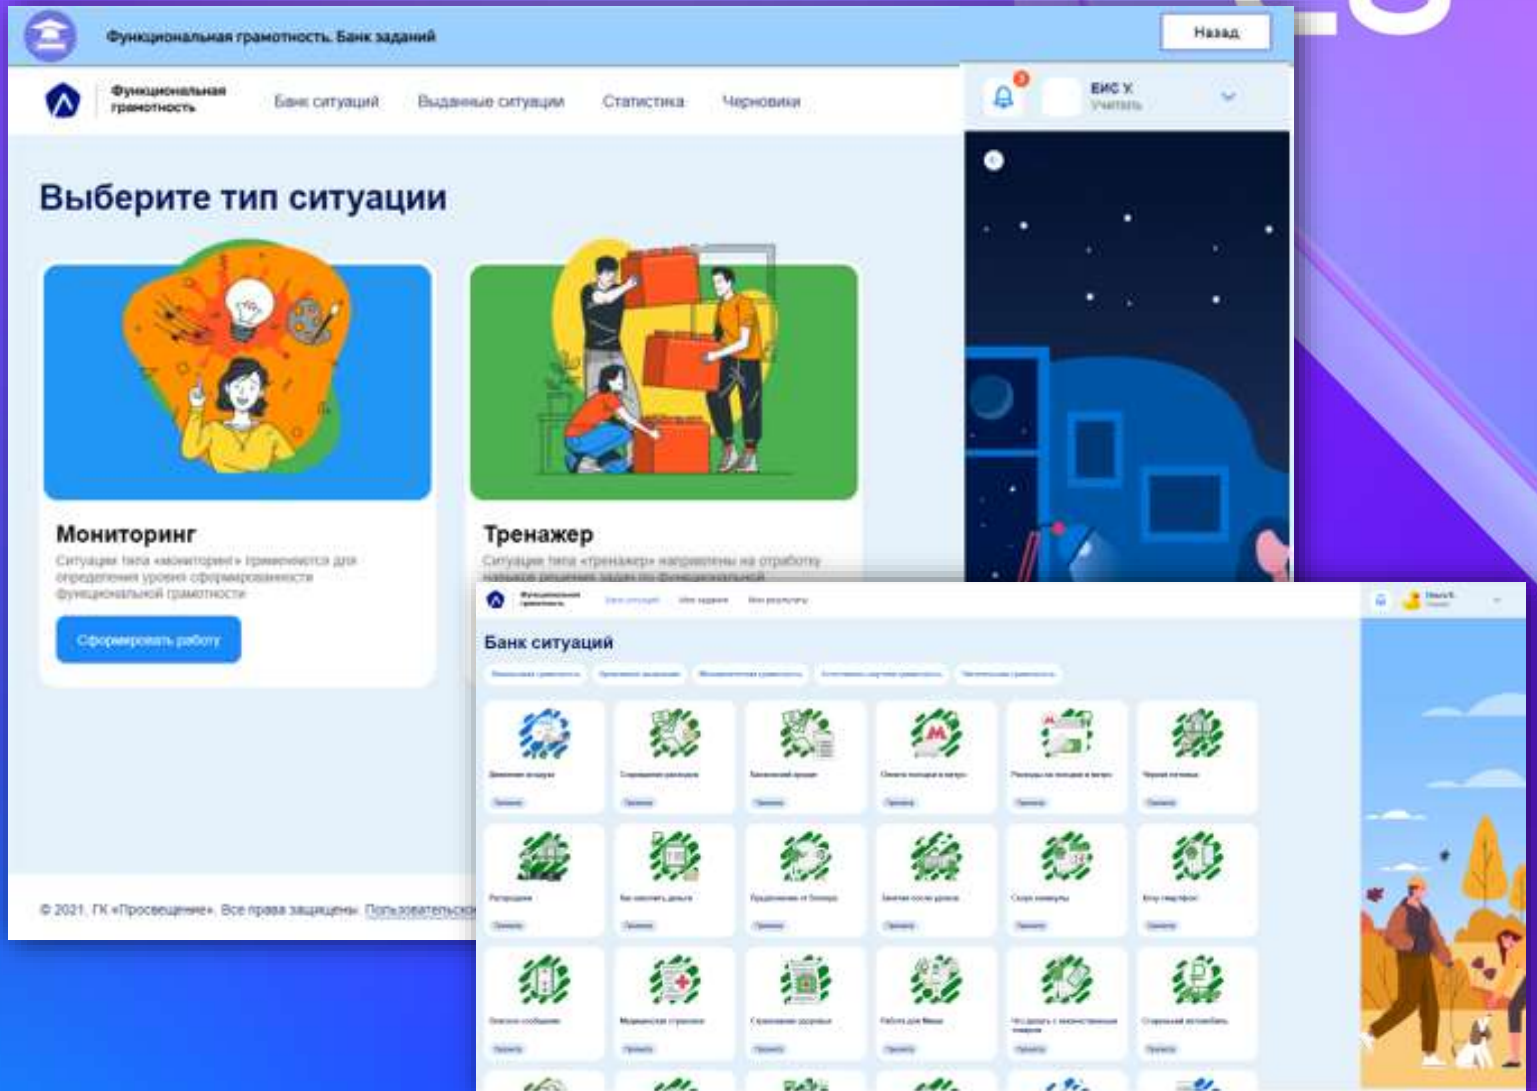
Функциональная грамотность. Банк заданий

Назад

Функциональная грамотность

Банк ситуаций Выданные ситуации Статистика Черновики

ЕИС У.
Учитель

Выберите тип ситуации

Мониторинг

Ситуации типа «мониторинг» применяются для определения уровня сформированности функциональной грамотности

Сформировать работу

Тренажер

Ситуации типа «тренажер» направлены на отработку навыков решения задач по функциональной

© 2021. ГК «Просвещение». Все права защищены. Пользовательск

Функциональная грамотность

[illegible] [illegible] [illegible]

Банк ситуаций

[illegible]